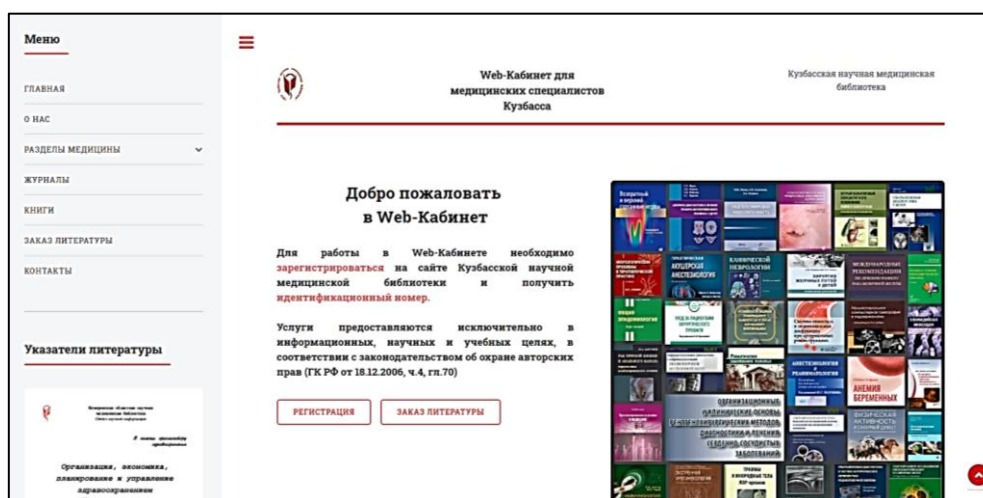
Меню

ГЛАВНАЯ

О НАС

РАЗДЕЛЫ МЕДИЦИНЫ

ЖУРНАЛЫ

КНИГИ

ЗАКАЗ ЛИТЕРАТУРЫ

КОНТАКТЫ

Указатели литературы

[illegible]

Организация, экономика, планирование и управление здравоохранением

Web-Кабинет для медицинских специалистов Кузбасса

Кузбасская научная медицинская библиотека

Добро пожаловать в Web-Кабинет

Для работы в Web-Кабинете необходимо зарегистрироваться на сайте Кузбасской научной медицинской библиотеки и получить идентификационный номер.

Услуги предоставляются исключительно в информационных, научных и учебных целях, в соответствии с законодательством об охране авторских прав (ГК РФ от 18.12.2006, ч.4, гл.70)

РЕГИСТРАЦИЯ

ЗАКАЗ ЛИТЕРАТУРЫ

КЛИНИЧЕСКАЯ НЕВРОЛОГИЯ

АНЕСТЕЗИОЛОГИЯ И РЕАНИМАТОЛОГИЯ

АНЕМИЯ БЕРЕМЕННЫХ

ОРГАНИЗАЦИОННЫЕ КЛИНИЧЕСКИЕ ОСНОВЫ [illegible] ДИАГНОСТИКИ И ЛЕЧЕНИЯ СЕРДЕЧНО-СОСУДИСТЫХ ЗАБОЛЕВАНИЙ

ФИЗИЧЕСКАЯ АКТИВНОСТЬ

МЕЖДУНАРОДНЫЕ РЕКОМЕНДАЦИИ

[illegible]